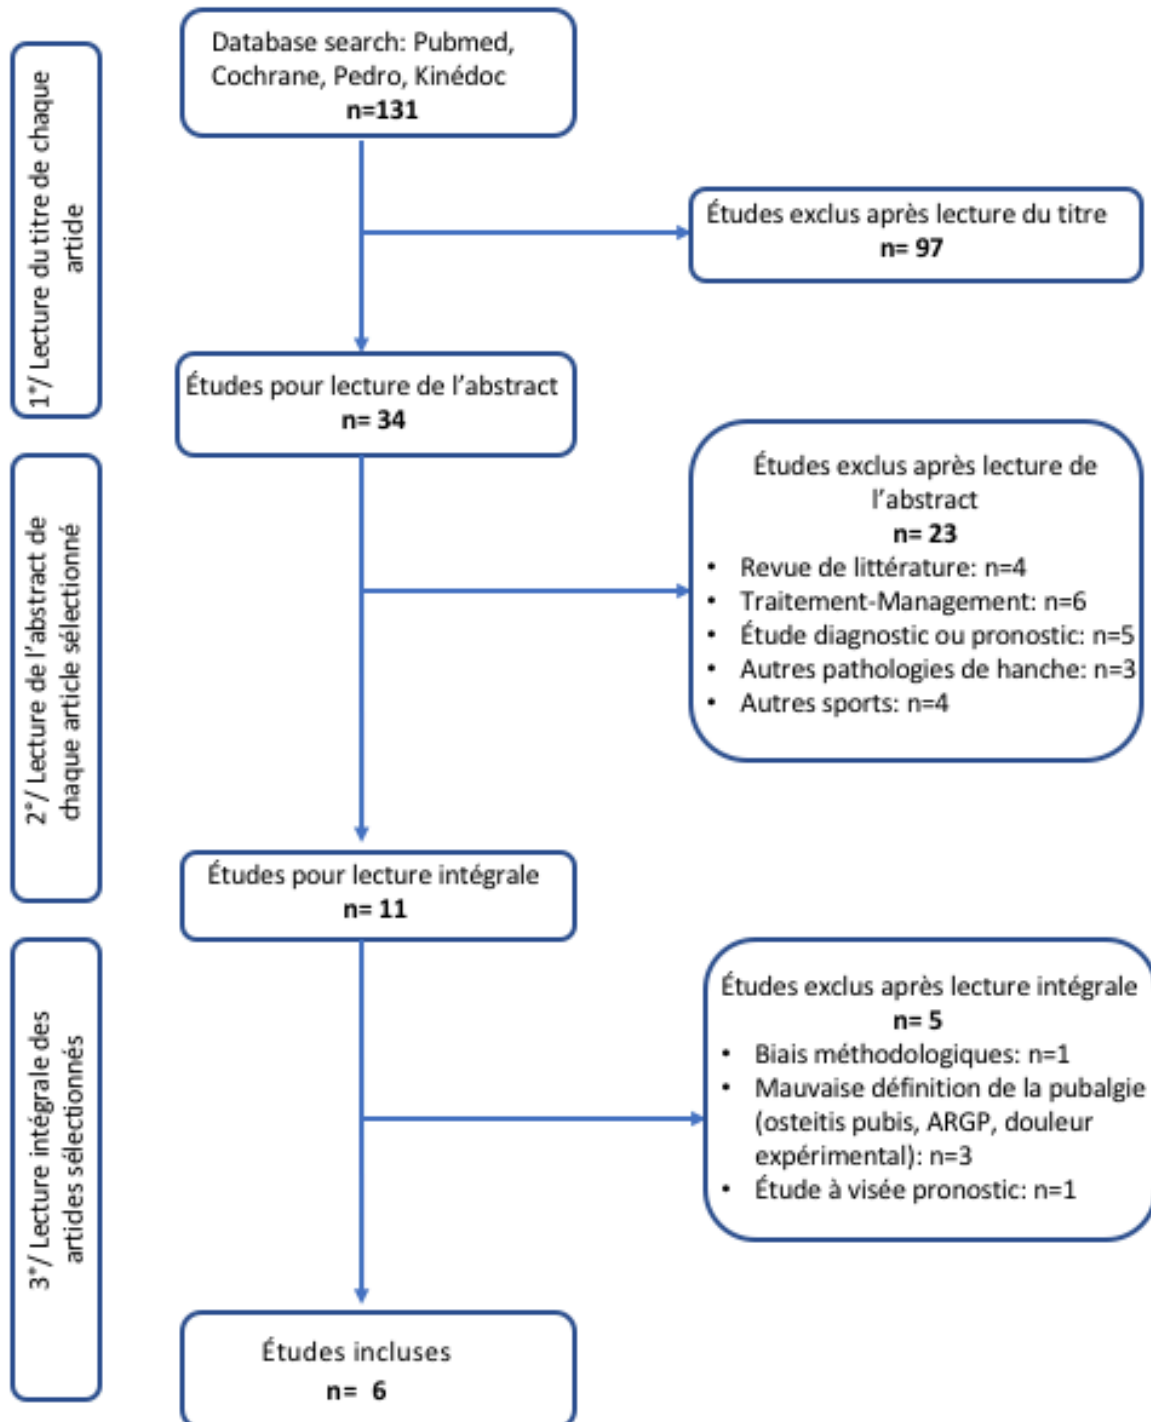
1°/ Lecture du titre de chaque artide

Database search: Pubmed, Cochrane, Pedro, Kinédoc
n=131

Études exclus après lecture du titre
n= 97

Études pour lecture de l'abstract
n= 34

2°/ Lecture de l'abstract de chaque article sélectionné

Études exclus après lecture de l'abstract
n= 23
• Revue de littérature: n=4
• Traitement-Management: n=6
• Étude diagnostic ou pronostic: n=5
• Autres pathologies de hanche: n=3
• Autres sports: n=4

Études pour lecture intégrale
n= 11

3°/ Lecture intégrale des artides sélectionnés

Études exclus après lecture intégrale
n= 5
• Biais méthodologiques: n=1
• Mauvaise définition de la pubalgie (osteitis pubis, ARGP, douleur expérimental): n=3
• Étude à visée pronostic: n=1

Études incluses
n= 6